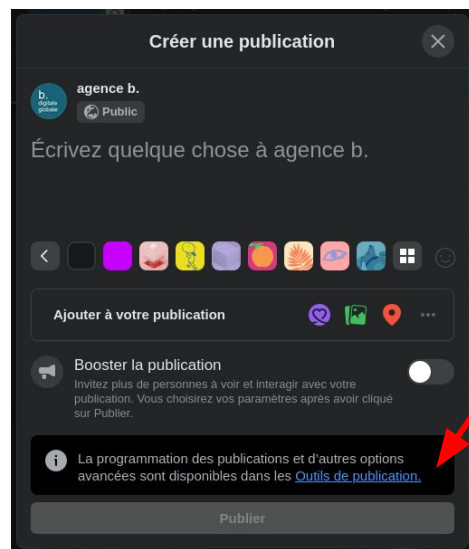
Créer une publication

b. digitale globale

agence b.

Public

Écrivez quelque chose à agence b.

Ajouter à votre publication

Booster la publication

Invitez plus de personnes à voir et interagir avec votre publication. Vous choisirez vos paramètres après avoir cliqué sur Publier.

La programmation des publications et d'autres options avancées sont disponibles dans les Outils de publication.

Publier